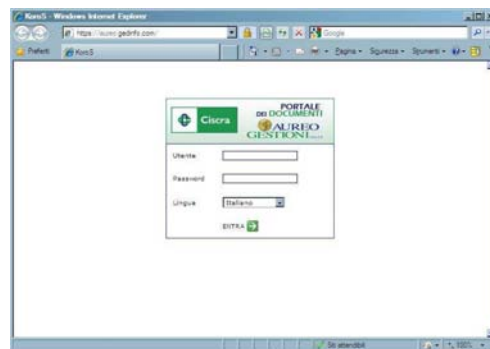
KoroS - Windows Internet Explorer

https://aureo.gedinfo.com/

Google

Preferiti

KoroS

Pagina • Sicurezza • Strumenti •

Ciscra

PORTALE DEI DOCUMENTI

AUREO GESTIONI

Utente

Password

Lingua

Italiano

ENTRA

Siti attendibili

100%